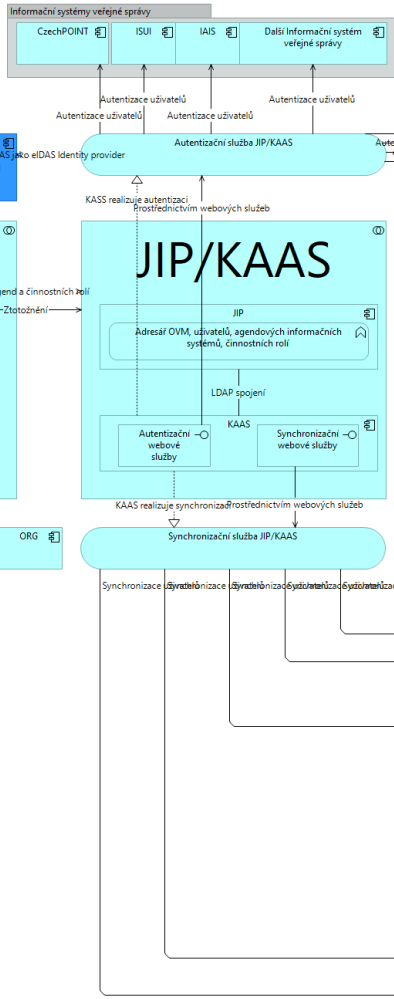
Informační systémy veřejné správy

CzechPOINT

ISUI

IAIS

Další Informační systém veřejné správy

Autentizace uživatelů

Autentizace uživatelů

Autentizace uživatelů

Autentizace uživatelů

AS jako eIDAS Identity provider

Autentizační služba JIP/KAAS

Autent

KASS realizuje autentizaci

Prostřednictvím webových služeb

JIP/KAAS

agend a činnostních rolí

Ztotožnění

JIP

Adresář OVM, uživatelů, agendových informačních systémů, činnostních rolí

LDAP spojení

KAAS

Autentizační webové služby

Synchronizační webové služby

KAAS realizuje synchronizaci

Prostřednictvím webových služeb

ORG

Synchronizační služba JIP/KAAS

Synchronizace uživatelů

Synchronizace uživatelů

Synchronizace uživatelů

Synchronizace uživatelů

Synchronizace uživatelů

Synchronizace uživatelů